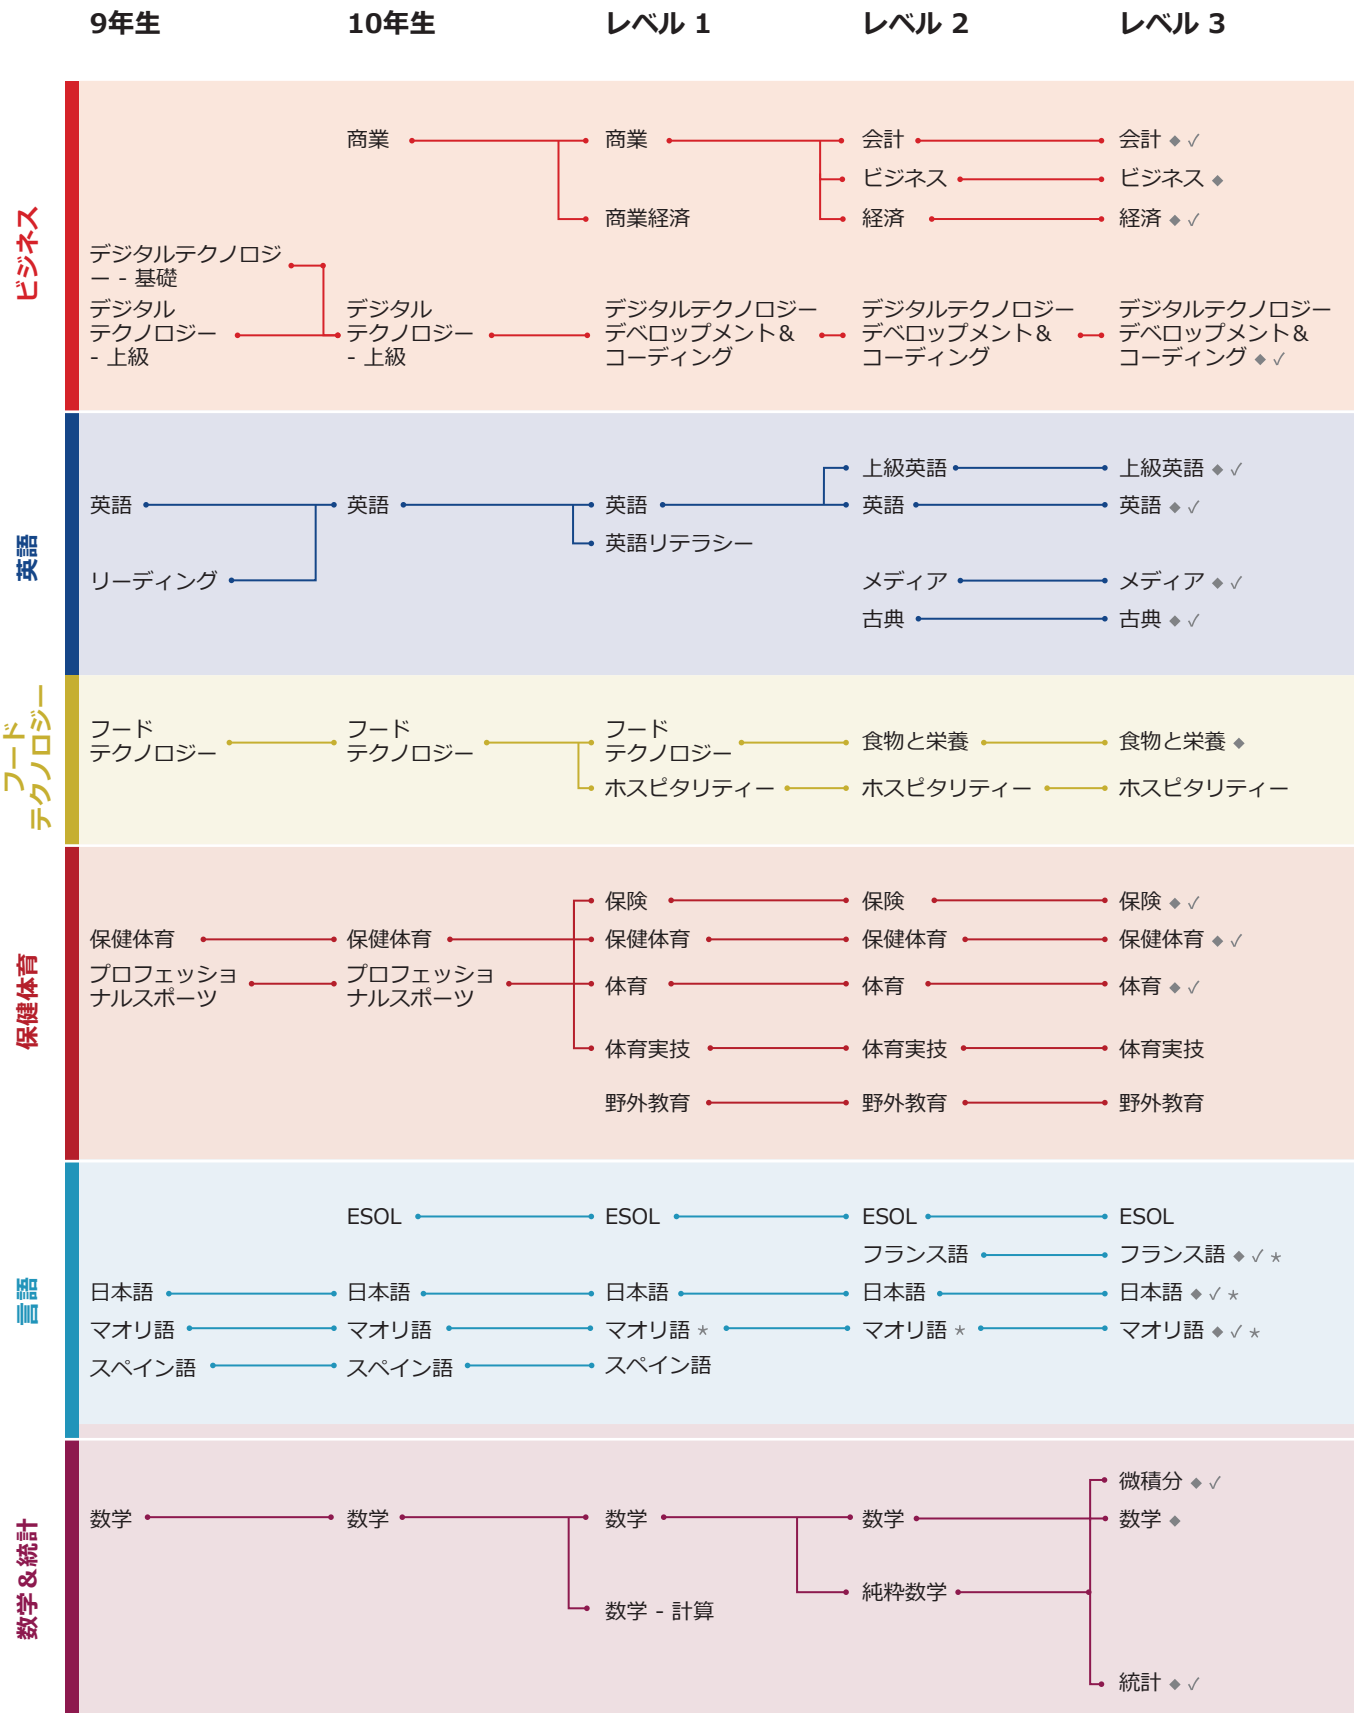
9年生 10年生 レベル 1 レベル 2 レベル 3

ビジネス

商業
商業
商業経済
会計
ビジネス
経済
会計 ◆ ✓
ビジネス ◆
経済 ◆ ✓

デジタルテクノロジー - 基礎
デジタルテクノロジー - 上級
デジタルテクノロジー - 上級
デジタルテクノロジーデベロップメント＆コーディング
デジタルテクノロジーデベロップメント＆コーディング
デジタルテクノロジーデベロップメント＆コーディング ◆ ✓

英語

英語
リーディング
英語
英語
英語リテラシー
上級英語
英語
メディア
古典
上級英語 ◆ ✓
英語 ◆ ✓
メディア ◆ ✓
古典 ◆ ✓

フードテクノロジー

フードテクノロジー
フードテクノロジー
フードテクノロジー
ホスピタリティー
食物と栄養
ホスピタリティー
食物と栄養 ◆
ホスピタリティー

保健体育

保健体育
プロフェッショナルスポーツ
保健体育
プロフェッショナルスポーツ
保険
保健体育
体育
体育実技
野外教育
保険
保健体育
体育
体育実技
野外教育
保険 ◆ ✓
保健体育 ◆ ✓
体育 ◆ ✓
体育実技
野外教育

言語

ESOL
ESOL
ESOL
ESOL
フランス語
フランス語 ◆ ✓ ⋆
日本語
日本語
日本語
日本語
日本語 ◆ ✓ ⋆
マオリ語
マオリ語
マオリ語 ⋆
マオリ語 ⋆
マオリ語 ◆ ✓ ⋆
スペイン語
スペイン語
スペイン語

数学＆統計

数学
数学
数学
数学 - 計算
数学
純粋数学
微積分 ◆ ✓
数学 ◆
統計 ◆ ✓